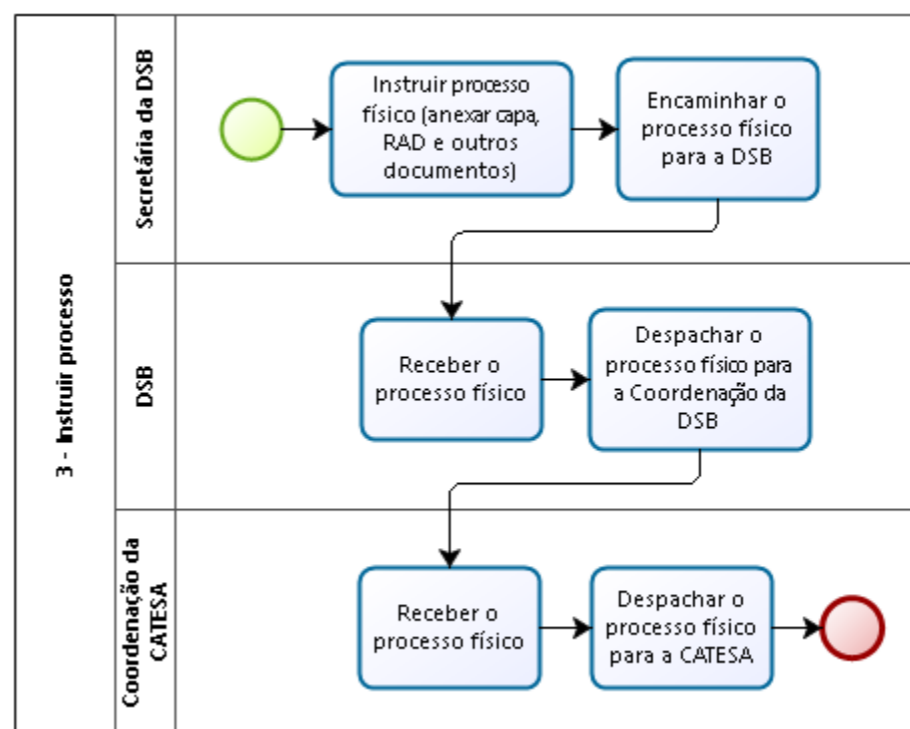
3 - Instruir processo

Secretária da DSB

Instruir processo físico (anexar capa, RAD e outros documentos)

Encaminhar o processo físico para a DSB

DSB

Receber o processo físico

Despachar o processo físico para a Coordenação da DSB

Coordenação da CATESA

Receber o processo físico

Despachar o processo físico para a CATESA